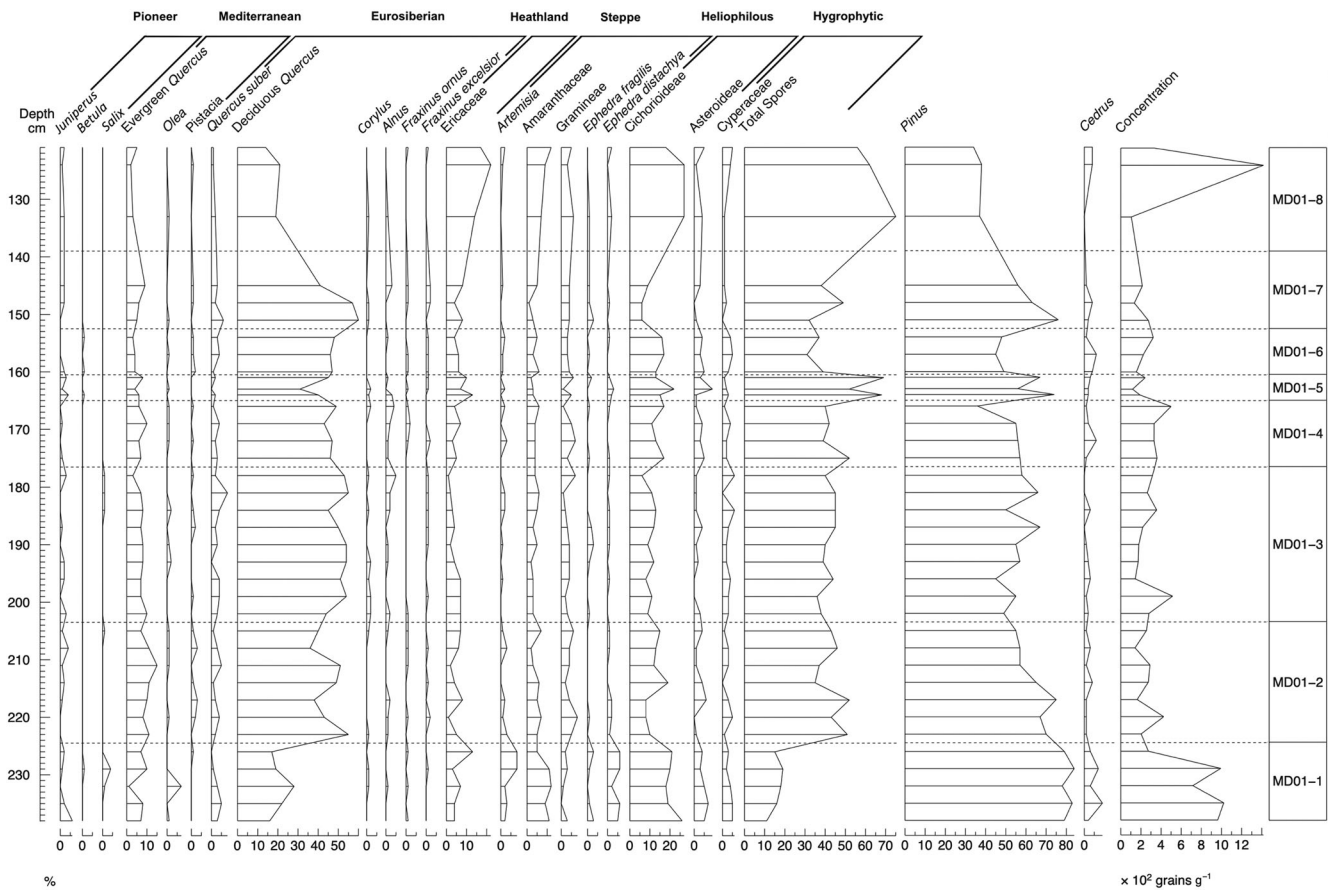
Pioneer Mediterranean Eurosiberian Heathland Steppe Heliophilous Hygrophytic

Depth cm

Juniperus Betula Salix Evergreen Quercus Olea Pistacia Quercus suber Deciduous Quercus Corylus Alnus Fraxinus ornus Fraxinus excelsior Ericaceae Artemisia Amaranthaceae Gramineae Ephedra fragilis Ephedra distachya Cichorioideae Asteroideae Cyperaceae Total Spores Pinus Cedrus Concentration

130
140
150
160
170
180
190
200
210
220
230

MD01–8
MD01–7
MD01–6
MD01–5
MD01–4
MD01–3
MD01–2
MD01–1

0 0 0 0 10 0 0 0 0 10 20 30 40 50 0 0 0 0 0 10 0 0 10 0 0 0 10 20 0 10 0 10 20 30 40 50 60 70 0 10 20 30 40 50 60 70 80 0 0 2 4 6 8 10 12

%

× 10$^2$ grains g$^{-1}$